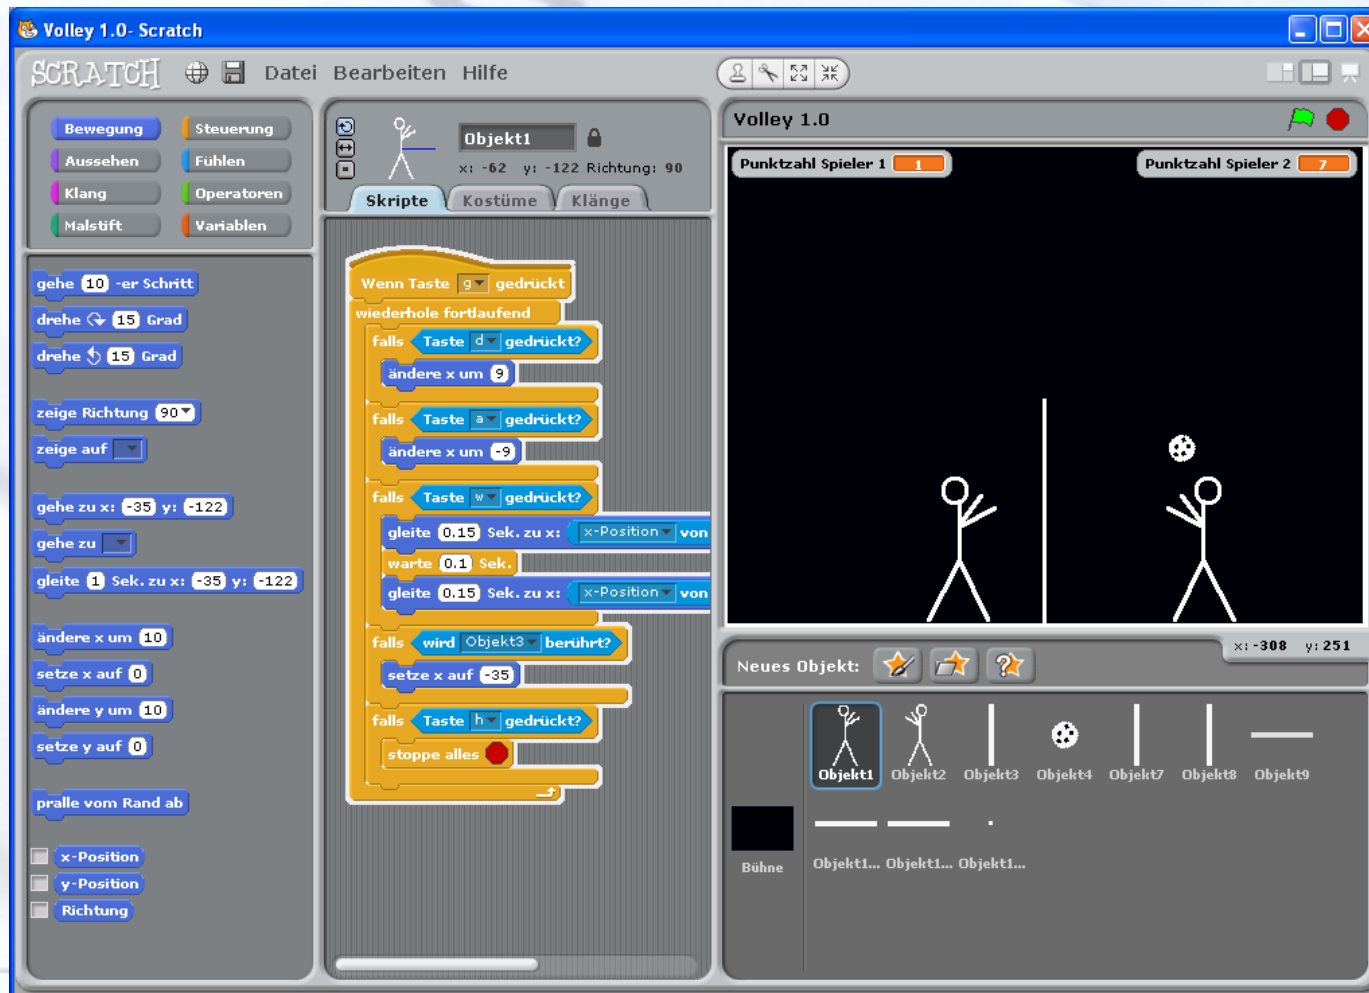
Volley 1.0- Scratch

SCRATCH Datei Bearbeiten Hilfe

Bewegung
Steuerung
Aussehen
Fühlen
Klang
Operatoren
Malstift
Variablen

gehe 10 -er Schritt
drehe 15 Grad
drehe 15 Grad
zeige Richtung 90
zeige auf
gehe zu x: -35 y: -122
gehe zu
gleite 1 Sek. zu x: -35 y: -122
ändere x um 10
setze x auf 0
ändere y um 10
setze y auf 0
pralle vom Rand ab
x-Position
y-Position
Richtung

Objekt1
x: -62 y: -122 Richtung: 90

Skripte Kostüme Klänge

Wenn Taste g gedrückt
wiederhole fortlaufend
falls Taste d gedrückt?
ändere x um 9
falls Taste a gedrückt?
ändere x um -9
falls Taste w gedrückt?
gleite 0.15 Sek. zu x: x-Position von
warte 0.1 Sek.
gleite 0.15 Sek. zu x: x-Position von
falls wird Objekt3 berührt?
setze x auf -35
falls Taste h gedrückt?
stoppe alles

Volley 1.0

Punktzahl Spieler 1 1
Punktzahl Spieler 2 7

x: -308 y: 251

Neues Objekt:

Objekt1 Objekt2 Objekt3 Objekt4 Objekt7 Objekt8 Objekt9

Bühne

Objekt1... Objekt1... Objekt1...